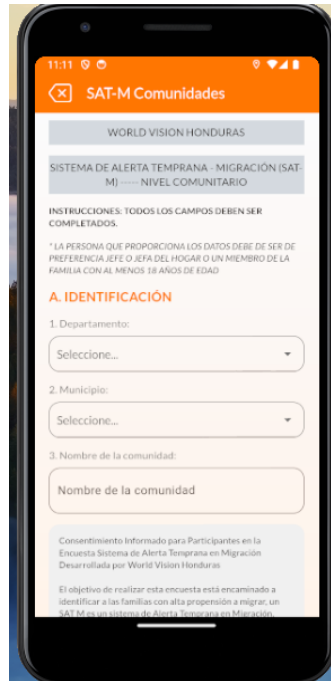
11:11

SAT-M Comunidades

WORLD VISION HONDURAS

SISTEMA DE ALERTA TEMPRANA - MIGRACIÓN (SAT-M) ------ NIVEL COMUNITARIO

INSTRUCCIONES: TODOS LOS CAMPOS DEBEN SER COMPLETADOS.

* LA PERSONA QUE PROPORCIONA LOS DATOS DEBE DE SER DE PREFERENCIA JEFE O JEFA DEL HOGAR O UN MIEMBRO DE LA FAMILIA CON AL MENOS 18 AÑOS DE EDAD

A. IDENTIFICACIÓN

1. Departamento:

Seleccione...

2. Municipio:

Seleccione...

3. Nombre de la comunidad:

Nombre de la comunidad

Consentimiento Informado para Participantes en la Encuesta Sistema de Alerta Temprana en Migración Desarrollada por World Vision Honduras

El objetivo de realizar esta encuesta está encaminado a identificar a las familias con alta propensión a migrar, un SAT M es un sistema de Alerta Temprana en Migración.